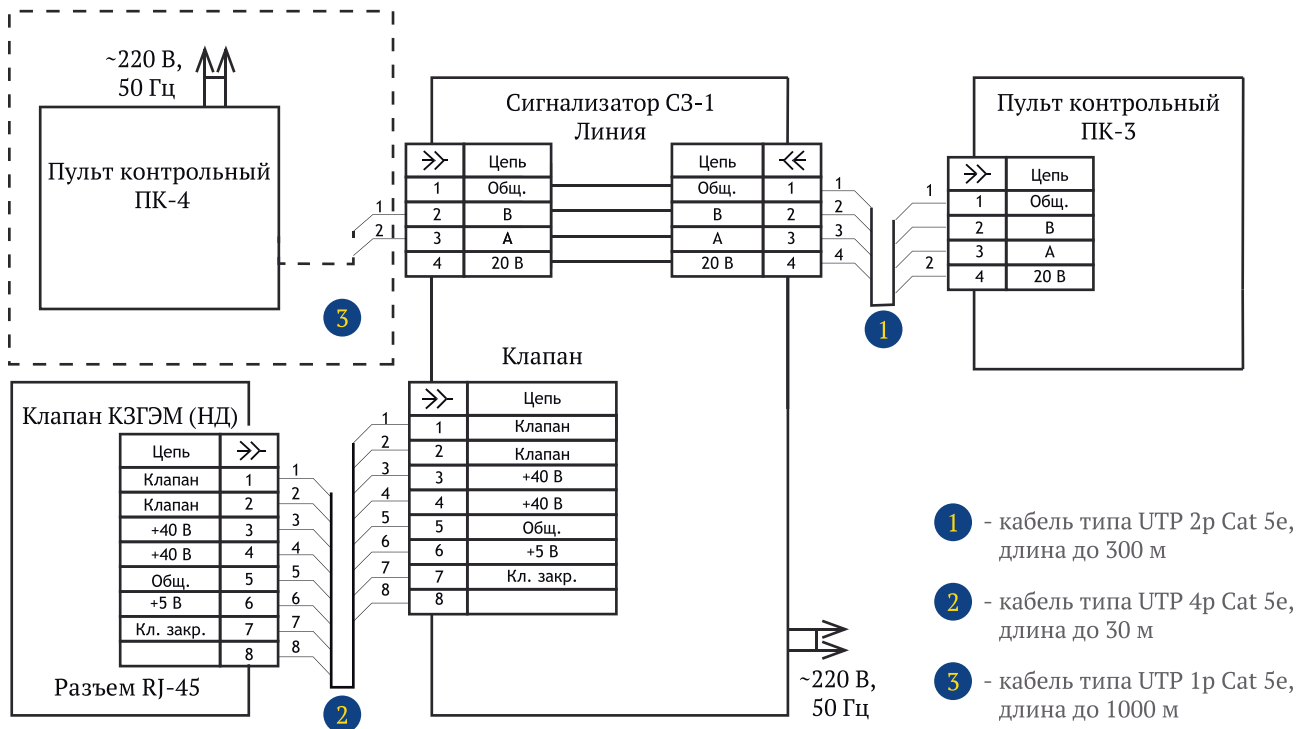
~220 В, 50 Гц

Пульт контрольный ПК-4

1
2

3

Сигнализатор СЗ-1
Линия

| | Цепь |
|---|---|
| 1 | Общ. |
| 2 | B |
| 3 | A |
| 4 | 20 В |

| Цепь | |
|---|---|
| Общ. | 1 |
| B | 2 |
| A | 3 |
| 20 В | 4 |

1
2
3
4

1
2

1

Пульт контрольный ПК-3

| | Цепь |
|---|---|
| 1 | Общ. |
| 2 | B |
| 3 | A |
| 4 | 20 В |

Клапан

| | Цепь |
|---|---|
| 1 | Клапан |
| 2 | Клапан |
| 3 | +40 В |
| 4 | +40 В |
| 5 | Общ. |
| 6 | +5 В |
| 7 | Кл. закр. |
| 8 | |

1
2
3
4
5
6
7
8

Клапан КЗГЭМ (НД)

| Цепь | |
|---|---|
| Клапан | 1 |
| Клапан | 2 |
| +40 В | 3 |
| +40 В | 4 |
| Общ. | 5 |
| +5 В | 6 |
| Кл. закр. | 7 |
| | 8 |

1
2
3
4
5
6
7
8

Разъем RJ-45

2

~220 В, 50 Гц

1 - кабель типа UTP 2p Cat 5e, длина до 300 м

2 - кабель типа UTP 4p Cat 5e, длина до 30 м

3 - кабель типа UTP 1p Cat 5e, длина до 1000 м